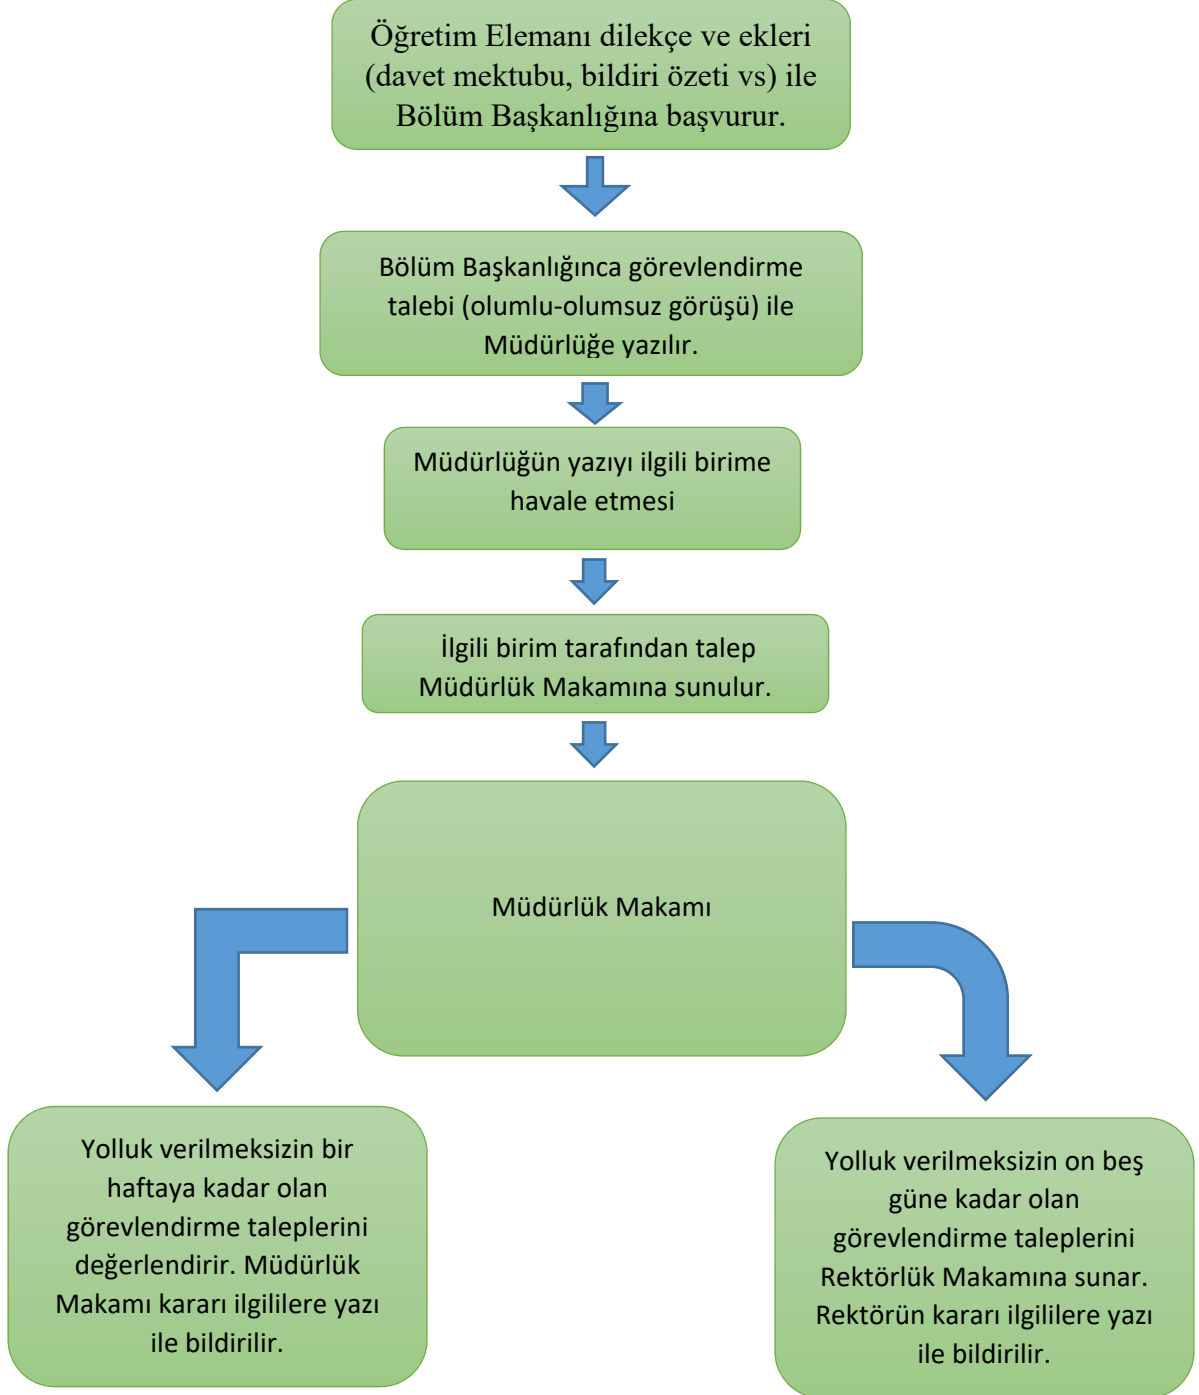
Öğretim Elemanı dilekçe ve ekleri (davet mektubu, bildiri özeti vs) ile Bölüm Başkanlığına başvurur.

Bölüm Başkanlığınca görevlendirme talebi (olumlu-olumsuz görüşü) ile Müdürlüğe yazılır.

Müdürlüğün yazıyı ilgili birime havale etmesi

İlgili birim tarafından talep Müdürlük Makamına sunulur.

Müdürlük Makamı

Yolluk verilmeksizin bir haftaya kadar olan görevlendirme taleplerini değerlendirir. Müdürlük Makamı kararı ilgililere yazı ile bildirilir.

Yolluk verilmeksizin on beş güne kadar olan görevlendirme taleplerini Rektörlük Makamına sunar. Rektörün kararı ilgililere yazı ile bildirilir.